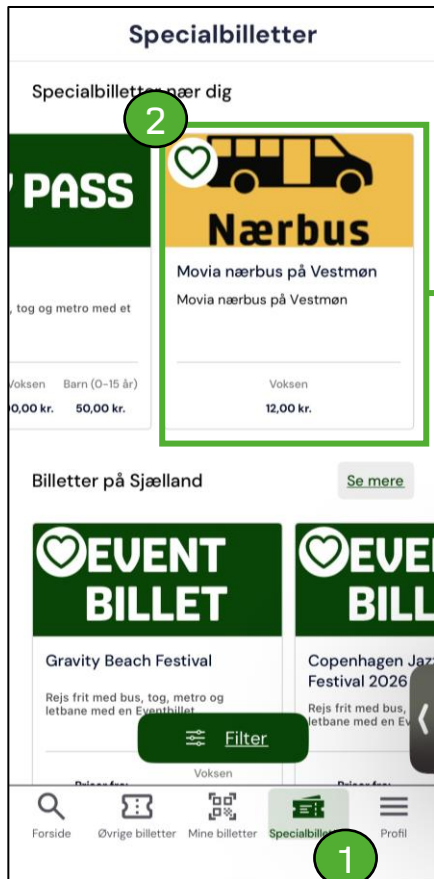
Specialbilletter

Specialbilletter nær dig

2

PASS

, tog og metro med et

Voksen
00,00 kr.

Barn (0–15 år)
50,00 kr.

Nærbus

Movia nærbus på Vestmøn

Movia nærbus på Vestmøn

Voksen
12,00 kr.

Billetter på Sjælland

Se mere

EVENT BILLET

Gravity Beach Festival

Rejs frit med bus, tog, metro og letbane med en Eventbillet

Voksen

Priser fra:

EVE BILL

Copenhagen Jazz Festival 2026

Rejs frit med bus, letbane med en Ev

Priser fra:

Filter

Forside

Øvrige billetter

Mine billetter

Specialbilletter

Profil

1